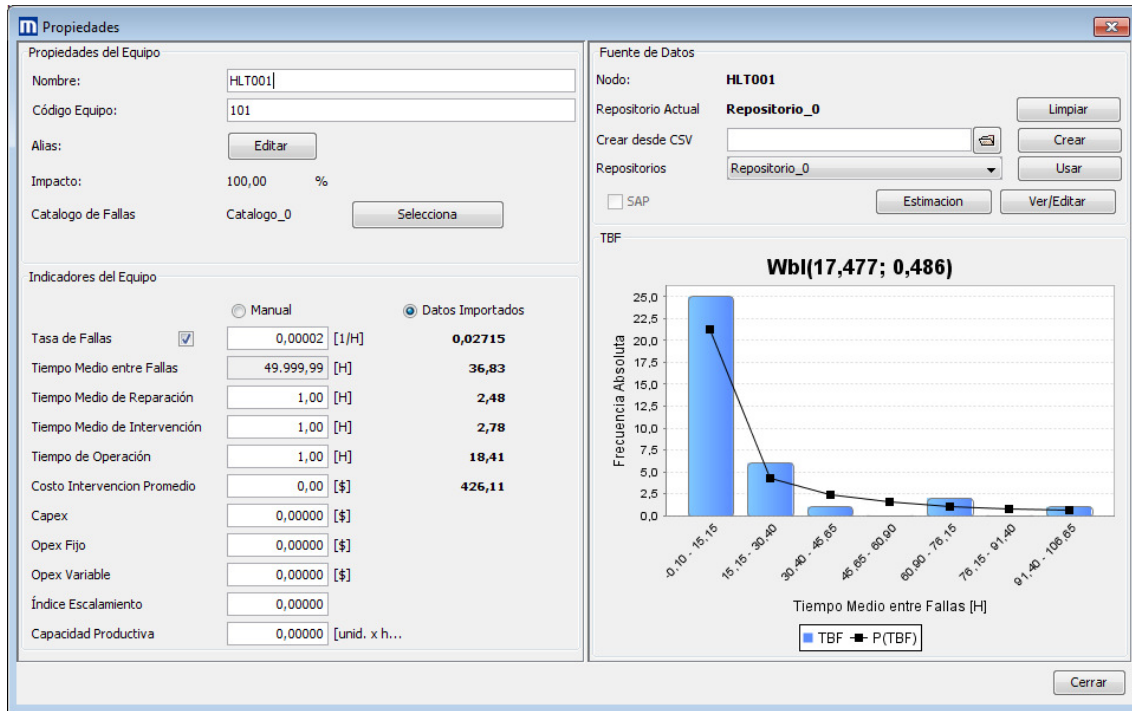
Propiedades

Propiedades del Equipo

Nombre: HLT001

Código Equipo: 101

Alias: Editar

Impacto: 100,00 %

Catalogo de Fallas Catalogo_0 Selecciona

Indicadores del Equipo

Manual Datos Importados

| | | | |
|---|---|---|---|
| Tasa de Fallas | 0,00002 | [1/H] | 0,02715 |
| Tiempo Medio entre Fallas | 49.999,99 | [H] | 36,83 |
| Tiempo Medio de Reparación | 1,00 | [H] | 2,48 |
| Tiempo Medio de Intervención | 1,00 | [H] | 2,78 |
| Tiempo de Operación | 1,00 | [H] | 18,41 |
| Costo Intervencion Promedio | 0,00 | [$] | 426,11 |
| Capex | 0,00000 | [$] | |
| Opex Fijo | 0,00000 | [$] | |
| Opex Variable | 0,00000 | [$] | |
| Índice Escalamiento | 0,00000 | | |
| Capacidad Productiva | 0,00000 | [unid. x h... | |

Fuente de Datos

Nodo: HLT001

Repositorio Actual Repositorio_0 Limpiar

Crear desde CSV Crear

Repositorios Repositorio_0 Usar

SAP Estimacion Ver/Editar

TBF

Wbl(17,477; 0,486)

Frecuencia Absoluta

25,0
22,5
20,0
17,5
15,0
12,5
10,0
7,5
5,0
2,5
0,0

-0,10 - 15,15 15,15 - 30,40 30,40 - 45,65 45,65 - 60,90 60,90 - 76,15 76,15 - 91,40 91,40 - 106,65

Tiempo Medio entre Fallas [H]

TBF P(TBF)

Cerrar